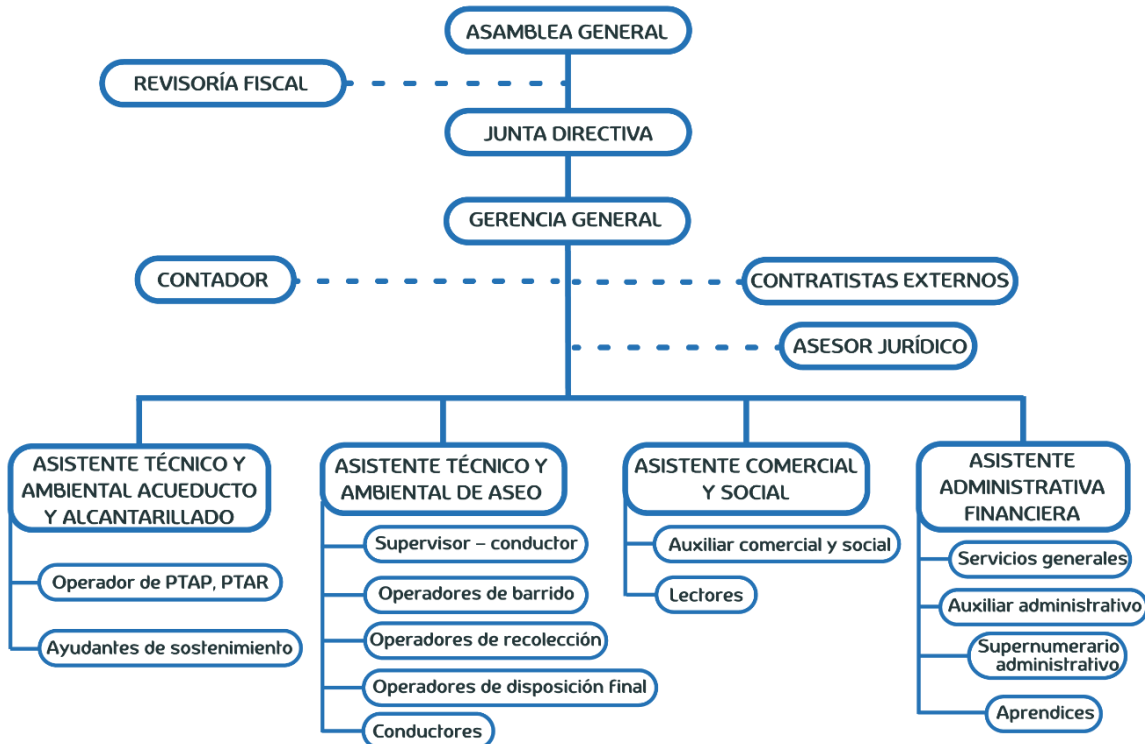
ASAMBLEA GENERAL

REVISORÍA FISCAL

JUNTA DIRECTIVA

GERENCIA GENERAL

CONTADOR

CONTRATISTAS EXTERNOS

ASESOR JURÍDICO

ASISTENTE TÉCNICO Y AMBIENTAL ACUEDUCTO Y ALCANTARILLADO

Operador de PTAP, PTAR

Ayudantes de sostenimiento

ASISTENTE TÉCNICO Y AMBIENTAL DE ASEO

Supervisor – conductor

Operadores de barrido

Operadores de recolección

Operadores de disposición final

Conductores

ASISTENTE COMERCIAL Y SOCIAL

Auxiliar comercial y social

Lectores

ASISTENTE ADMINISTRATIVA FINANCIERA

Servicios generales

Auxiliar administrativo

Supernumerario administrativo

Aprendices